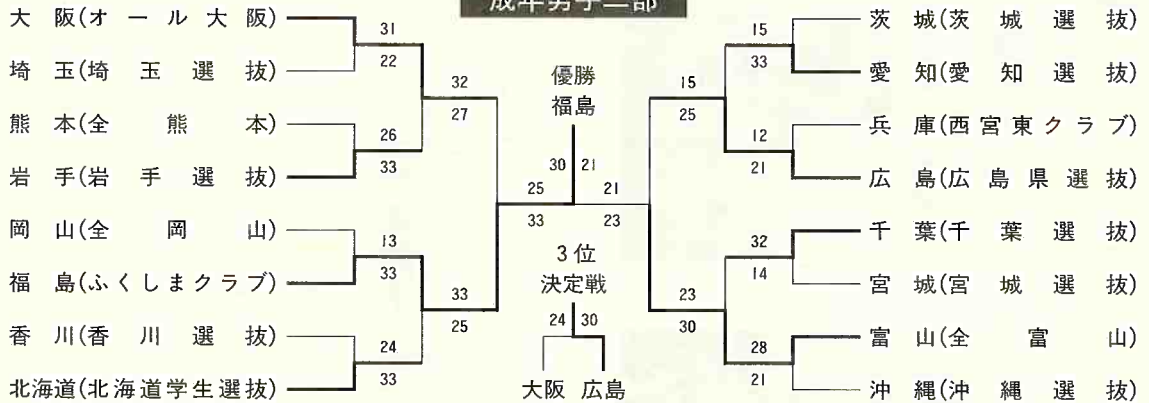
成年男子二部

大阪(オール大阪)
埼玉(埼玉選抜)
熊本(全熊本)
岩手(岩手選抜)
岡山(全岡山)
福島(ふくしまクラブ)
香川(香川選抜)
北海道(北海道学生選抜)

31
22
26
33
13
33
24
33

32
27
33
25

優勝
福島

30 21
25 21
33 23

3位
決定戦
24 30
大阪 広島

15
25
23
30

15
33
12
21
32
14
28
21

茨城(茨城選抜)
愛知(愛知選抜)
兵庫(西宮東クラブ)
広島(広島県選抜)
千葉(千葉選抜)
宮城(宮城選抜)
富山(全富山)
沖縄(沖縄選抜)